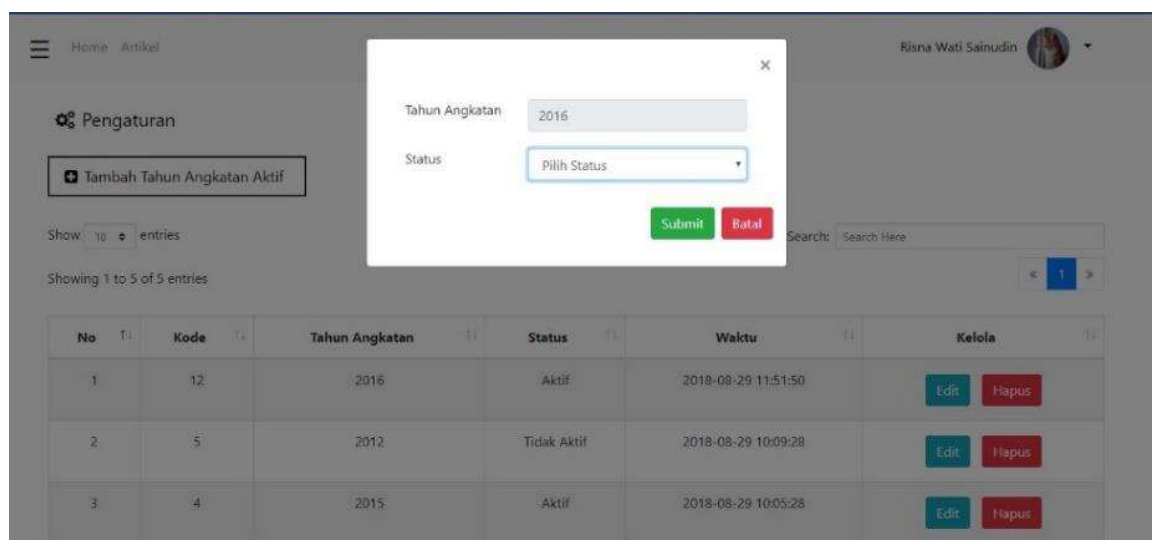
Home Artikel

Risna Wati Sainudin

Pengaturan

Tambah Tahun Angkatan Aktif

×

Tahun Angkatan 2016

Status Pilih Status

Submit Batal

Show 10 entries

Search: Search Here

Showing 1 to 5 of 5 entries

« 1 »

| No | Kode | Tahun Angkatan | Status | Waktu | Kelola |
|---|---|---|---|---|---|
| 1 | 12 | 2016 | Aktif | 2018-08-29 11:51:50 | Edit Hapus |
| 2 | 5 | 2012 | Tidak Aktif | 2018-08-29 10:09:28 | Edit Hapus |
| 3 | 4 | 2015 | Aktif | 2018-08-29 10:05:28 | Edit Hapus |